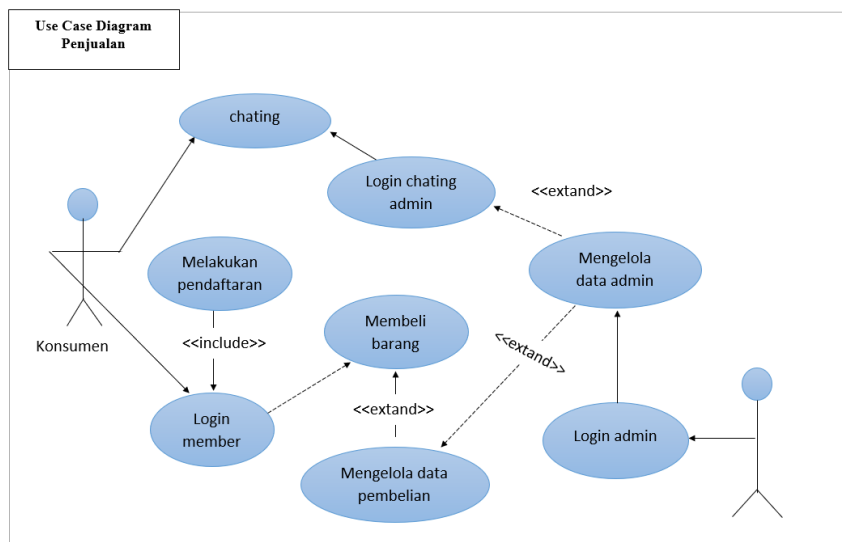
Use Case Diagram Penjualan

chating

Login chating admin

<<extand>>

Mengelola data admin

Melakukan pendaftaran

Konsumen

<<include>>

Membeli barang

<<extand>>

Login member

<<extand>>

Login admin

Mengelola data pembelian